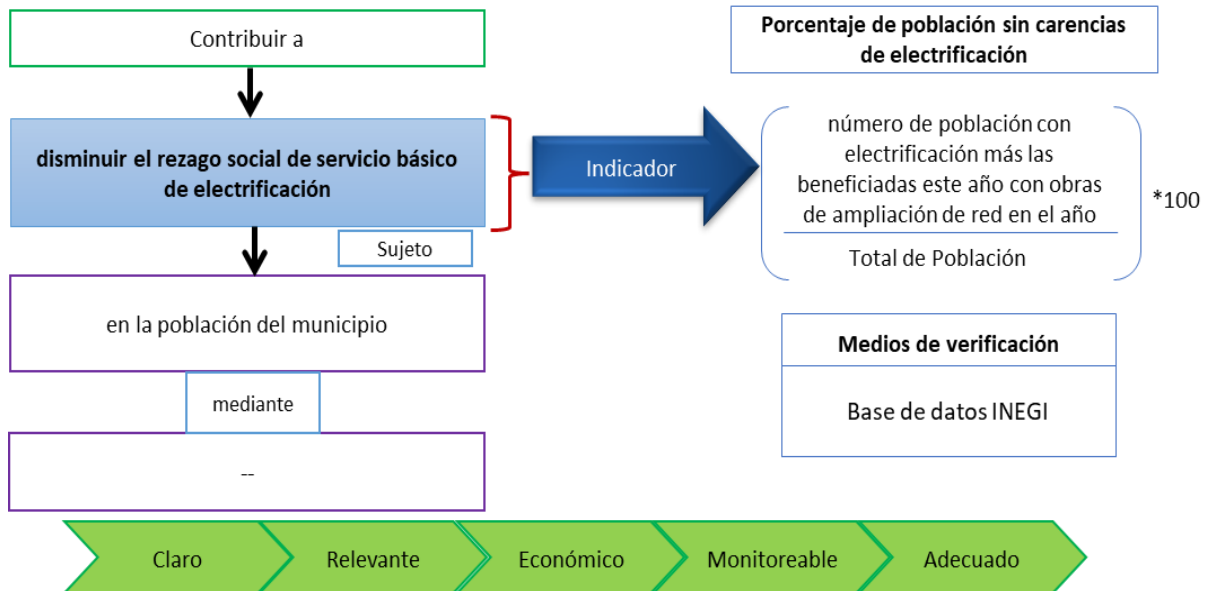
Contribuir a

disminuir el rezago social de servicio básico de electrificación

Sujeto

en la población del municipio

mediante

--

Indicador

Porcentaje de población sin carencias de electrificación

$\left( \frac{\text{número de población con electrificación más las beneficiadas este año con obras de ampliación de red en el año}}{\text{Total de Población}} \right)$ *100

Medios de verificación

Base de datos INEGI

Claro

Relevante

Económico

Monitoreable

Adecuado